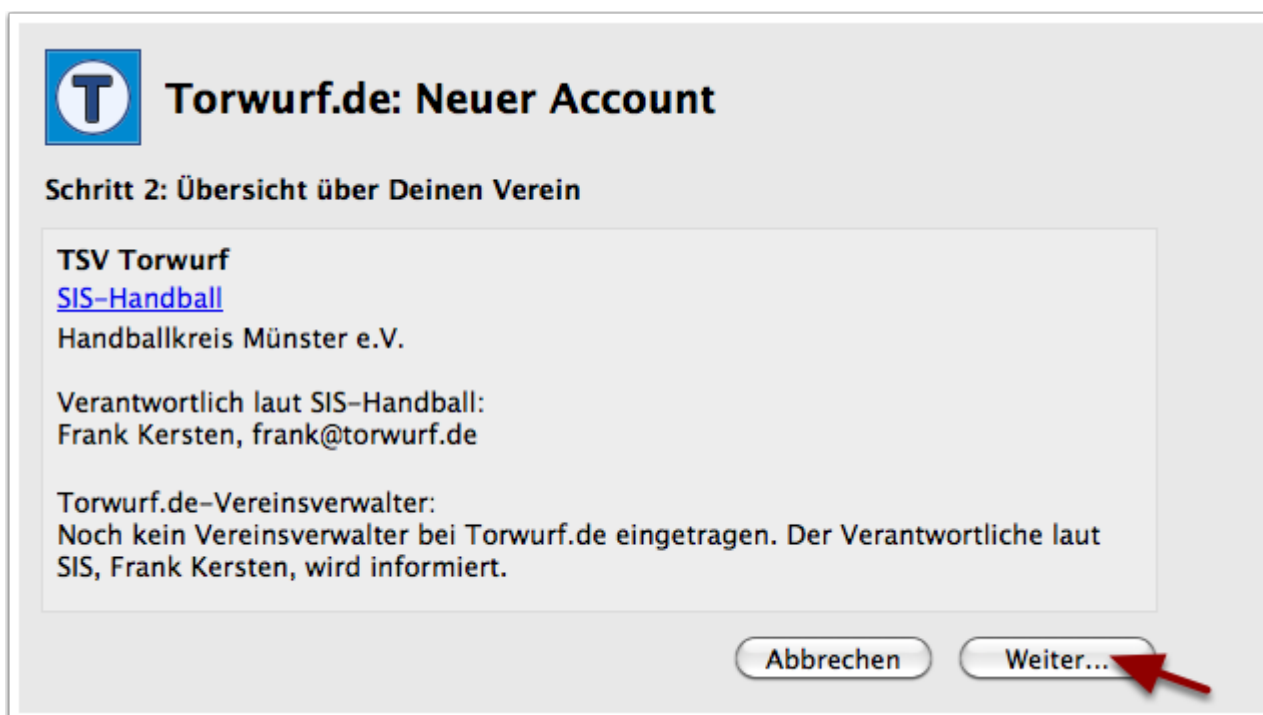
T

Torwurf.de: Neuer Account

Schritt 2: Übersicht über Deinen Verein

TSV Torwurf
SIS-Handball
Handballkreis Münster e.V.

Verantwortlich laut SIS-Handball:
Frank Kersten, frank@torwurf.de

Torwurf.de-Vereinsverwalter:
Noch kein Vereinsverwalter bei Torwurf.de eingetragen. Der Verantwortliche laut SIS, Frank Kersten, wird informiert.

Abbrechen

Weiter...